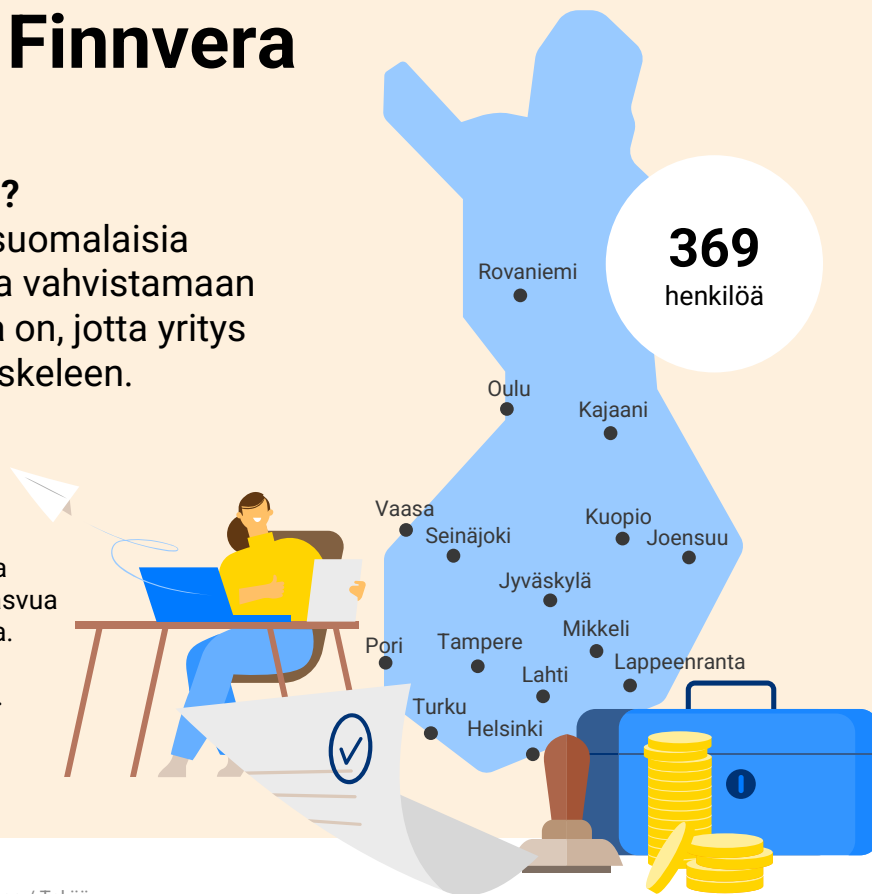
Finnvera

?

suomalaisia
a vahvistamaan
on, jotta yritys
skeleen.

a
svua
a.

Rovaniemi

369
henkilöä

Oulu
Kajaani
Vaasa
Seinäjoki
Kuopio
Joensuu
Jyväskylä
Mikkeli
Pori
Tampere
Lahti
Lappeenranta
Turku
Helsinki